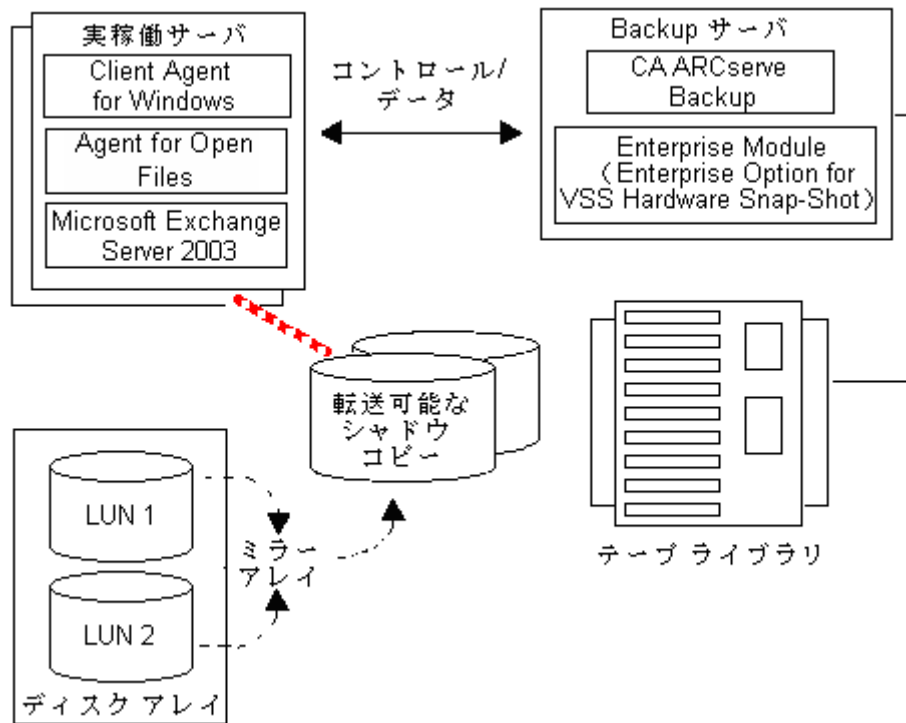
実稼働サーバ

Client Agent for Windows

Agent for Open Files

Microsoft Exchange Server 2003

コントロール/データ

Backup サーバ

CA ARCserve Backup

Enterprise Module（Enterprise Option for VSS Hardware Snap-Shot）

転送可能なシャドウコピー

テープ ライブラリ

LUN 1

ミラーアレイ

LUN 2

ディスク アレイ